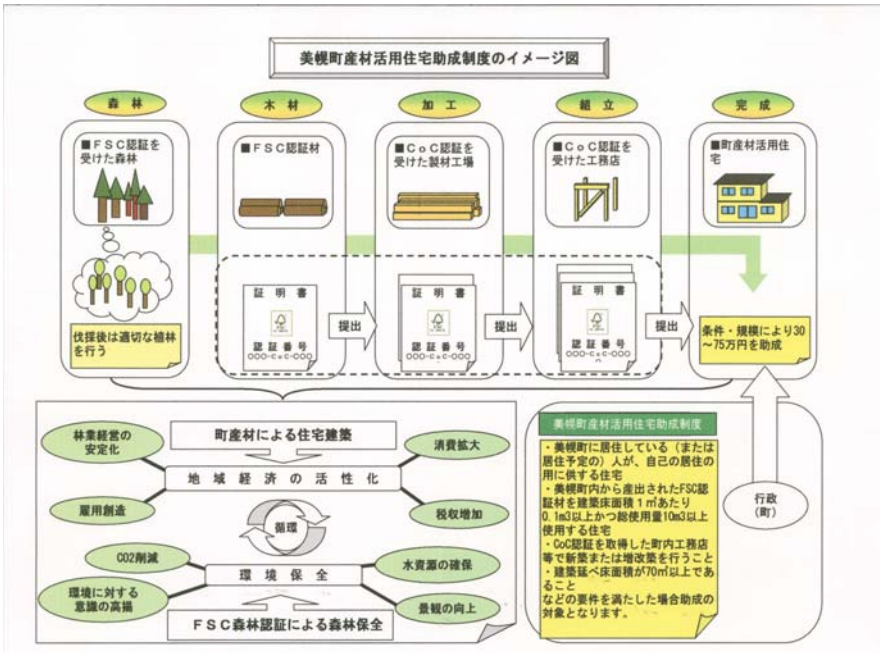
美幌町産材活用住宅助成制度のイメージ図

森林

■ＦＳＣ認証を受けた森林

伐採後は適切な植林を行う

木材

■ＦＳＣ認証材

証明書

認証番号
○○○-CoC-○○○

提出

加工

■ＣｏＣ認証を受けた製材工場

証明書

認証番号
○○○-CoC-○○○

提出

組立

■ＣｏＣ認証を受けた工務店

証明書

認証番号
○○○-CoC-○○○

提出

完成

■町産材活用住宅

条件・規模により30～75万円を助成

行政
(町)

町産材による住宅建築

林業経営の安定化

消費拡大

地域経済の活性化

雇用創造

税収増加

循環

CO2削減

水資源の確保

環境保全

環境に対する意識の高揚

景観の向上

ＦＳＣ森林認証による森林保全

美幌町産材活用住宅助成制度

・美幌町に居住している（または居住予定の）人が、自己の居住の用に供する住宅
・美幌町内から産出されたFSC認証材を建築床面積１㎡あたり0.1m3以上かつ総使用量10m3以上使用する住宅
・CoC認証を取得した町内工務店等で新築または増改築を行うこと
・建築延べ床面積が70㎡以上であること
などの要件を満たした場合助成の対象となります。